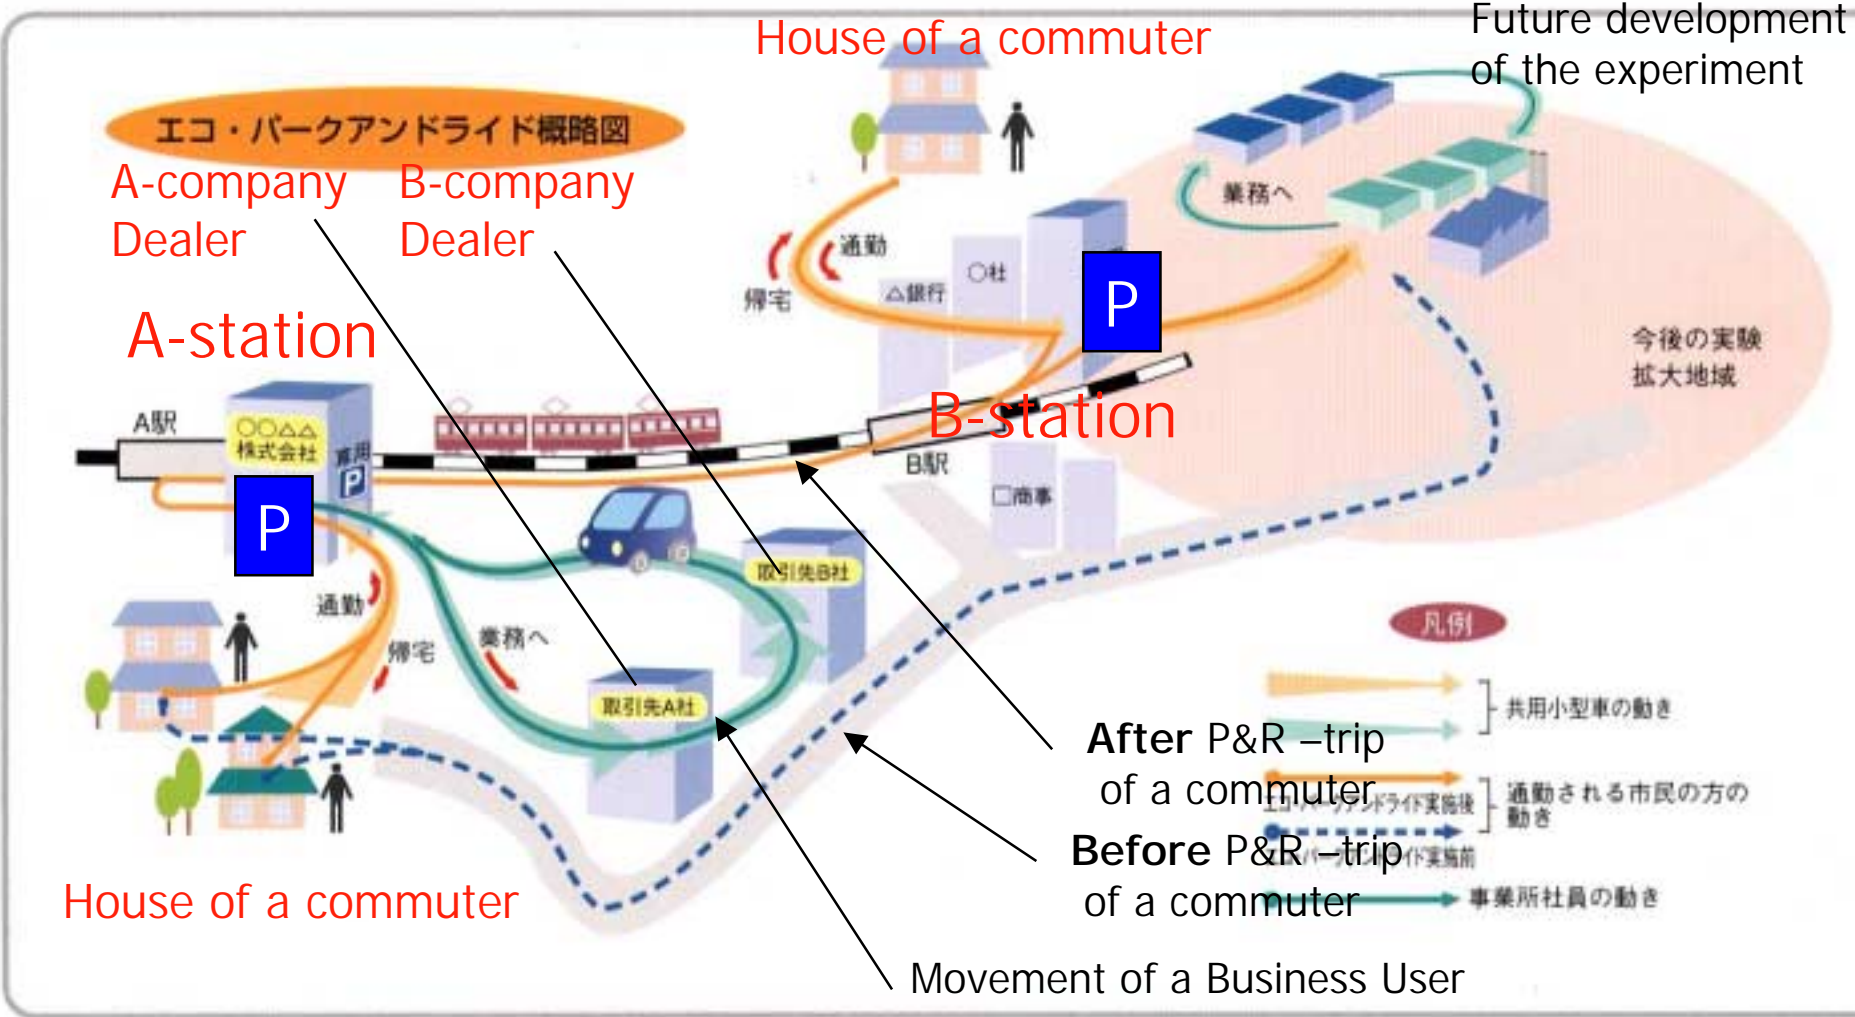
House of a commuter

Future development of the experiment

エコ・パークアンドライド概略図

A-company Dealer

B-company Dealer

A-station

通勤

帰宅

△銀行

○社

P

業務へ

今後の実験
拡大地域

A駅

○○△△
株式会社

専用
P

P

B-station

B駅

□商事

取引先B社

通勤

帰宅

業務へ

取引先A社

凡例

共用小型車の動き

After P&R –trip of a commuter

エコ・パークアンドライド実施後

通勤される市民の方の動き

Before P&R –trip of a commuter

パークアンドライド実施前

事業所社員の動き

House of a commuter

Movement of a Business User